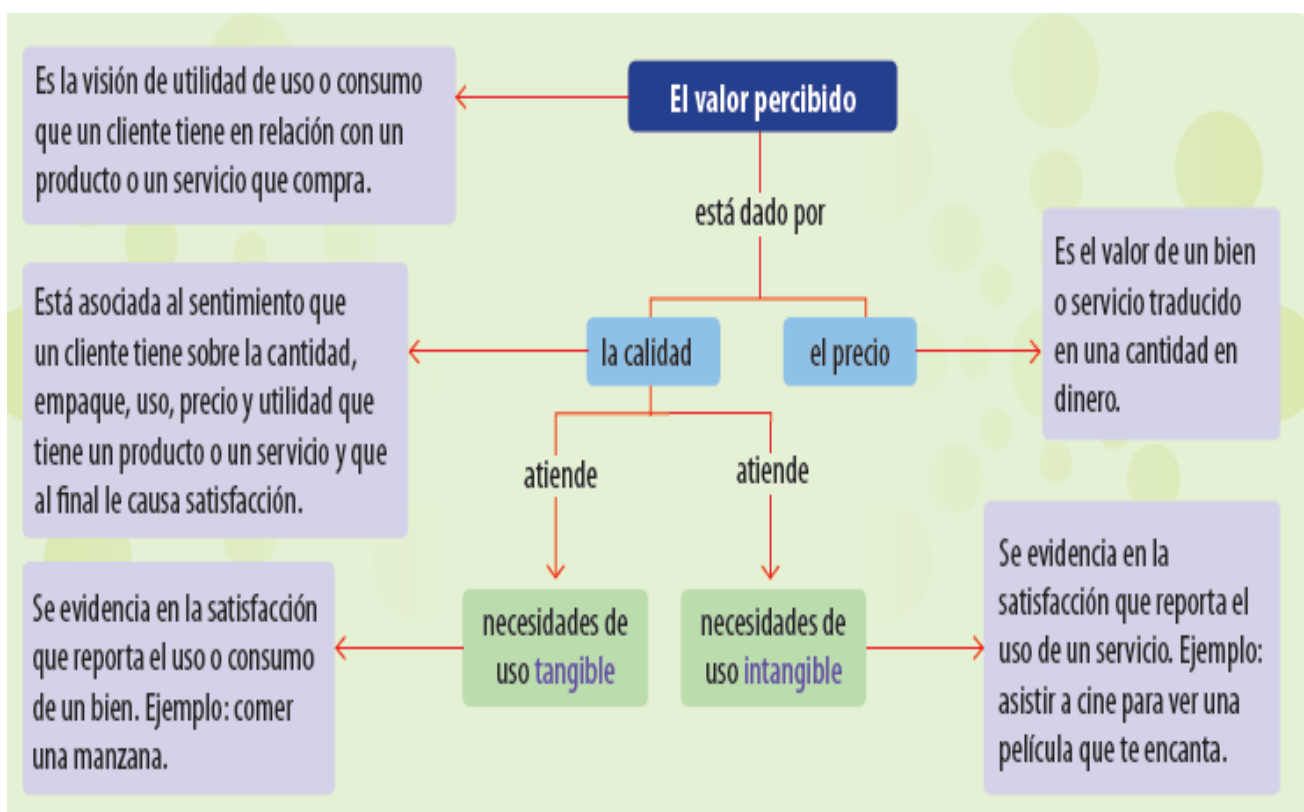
El valor percibido

Es la visión de utilidad de uso o consumo que un cliente tiene en relación con un producto o un servicio que compra.

está dado por

la calidad

el precio

Está asociada al sentimiento que un cliente tiene sobre la cantidad, empaque, uso, precio y utilidad que tiene un producto o un servicio y que al final le causa satisfacción.

Es el valor de un bien o servicio traducido en una cantidad en dinero.

atiende

atiende

necesidades de uso tangible

necesidades de uso intangible

Se evidencia en la satisfacción que reporta el uso o consumo de un bien. Ejemplo: comer una manzana.

Se evidencia en la satisfacción que reporta el uso de un servicio. Ejemplo: asistir a cine para ver una película que te encanta.